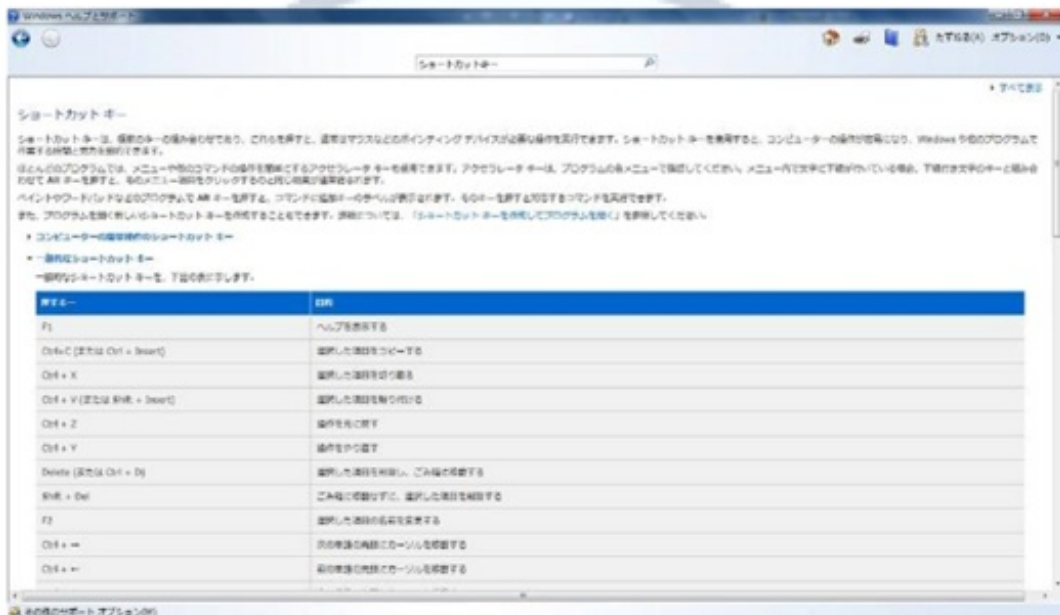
Windows ヘルプとサポート

たずねる(A) オプション(O)

ショートカットキー

すべて表示

ショートカット キー

ショートカット キーは、複数のキーの組み合わせであり、これらを押すと、通常はマウスなどのポインティング デバイスが必要な操作を実行できます。ショートカット キーを使用すると、コンピューターの操作が容易になり、Windows やその他のプログラムで作業する時間と労力を節約できます。

ほとんどのプログラムでは、メニューや他のコマンドの操作を簡単にするアクセラレータ キーを使用できます。アクセラレータ キーは、プログラムの各メニューで確認してください。メニュー内で文字に下線が付いている場合、下線付き文字のキーと組み合わせて Alt キーを押すと、そのメニュー項目をクリックするのと同じ効果が得られます。

ペイントやワードパッドなどのプログラムで Alt キーを押すと、コマンドに追加キーのラベルが表示されます。そのキーを押すと対応するコマンドを実行できます。

また、プログラムを開く新しいショートカット キーを作成することもできます。詳細については、「ショートカット キーを作成してプログラムを開く」を参照してください。

▸ コンピューターの簡単操作のショートカット キー

▾ 一般的なショートカット キー

一般的なショートカット キーを、下記の表に示します。

| 押すキー | 目的 |
|---|---|
| F1 | ヘルプを表示する |
| Ctrl+C (または Ctrl + Insert) | 選択した項目をコピーする |
| Ctrl + X | 選択した項目を切り取る |
| Ctrl + V (または Shift + Insert) | 選択した項目を貼り付ける |
| Ctrl + Z | 操作を元に戻す |
| Ctrl + Y | 操作をやり直す |
| Delete (または Ctrl + D) | 選択した項目を削除し、ごみ箱に移動する |
| Shift + Del | ごみ箱に移動せずに、選択した項目を削除する |
| F2 | 選択した項目の名前を変更する |
| Ctrl + → | 次の単語の先頭にカーソルを移動する |
| Ctrl + ← | 前の単語の先頭にカーソルを移動する |

その他のサポート オプション(M)